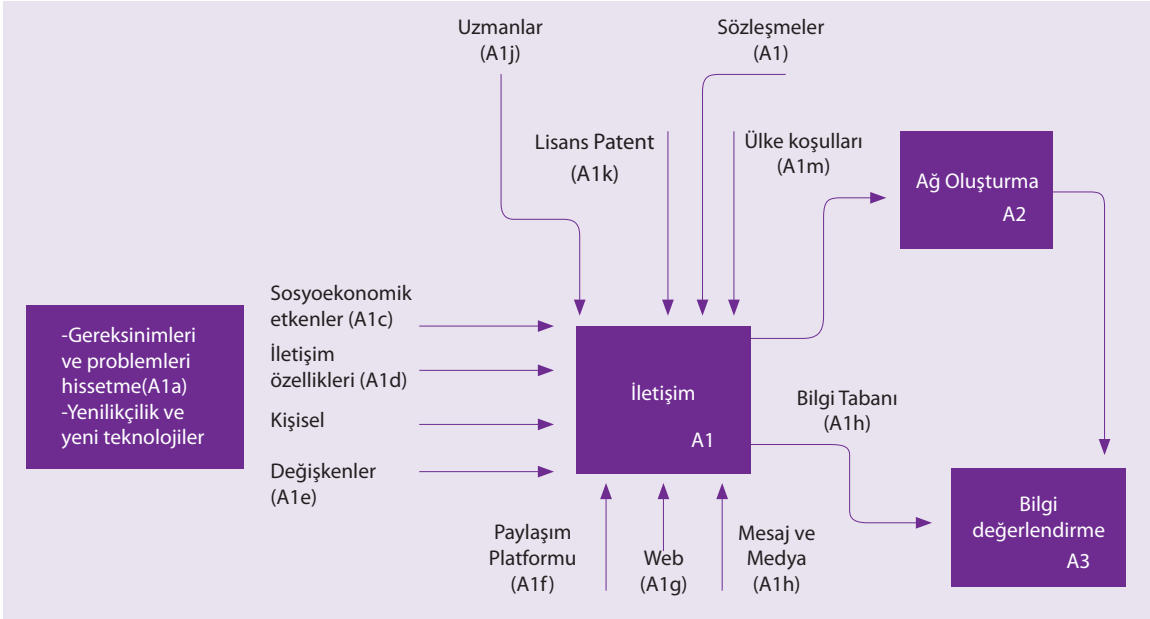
Uzmanlar
(A1j)

Sözleşmeler
(A1)

Lisans Patent
(A1k)

Ülke koşulları
(A1m)

Ağ Oluşturma
A2

-Gereksinimleri ve problemleri hissetme(A1a)
-Yenilikçilik ve yeni teknolojiler

Sosyoekonomik etkenler (A1c)

İletişim özellikleri (A1d)

Kişisel

Değişkenler (A1e)

İletişim
A1

Bilgi Tabanı
(A1h)

Bilgi değerlendirme
A3

Paylaşım Platformu
(A1f)

Web
(A1g)

Mesaj ve Medya
(A1h)